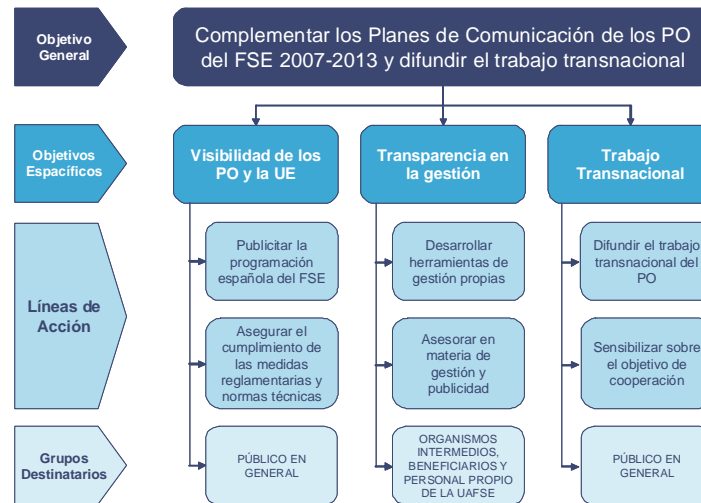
Objetivo General

Complementar los Planes de Comunicación de los PO del FSE 2007-2013 y difundir el trabajo transnacional

Objetivos Específicos

Visibilidad de los PO y la UE

Transparencia en la gestión

Trabajo Transnacional

Líneas de Acción

Publicitar la programación española del FSE

Asegurar el cumplimiento de las medidas reglamentarias y normas técnicas

Desarrollar herramientas de gestión propias

Asesorar en materia de gestión y publicidad

Difundir el trabajo transnacional del PO

Sensibilizar sobre el objetivo de cooperación

Grupos Destinatarios

PÚBLICO EN GENERAL

ORGANISMOS INTERMEDIOS, BENEFICIARIOS Y PERSONAL PROPIO DE LA UAFSE

PÚBLICO EN GENERAL